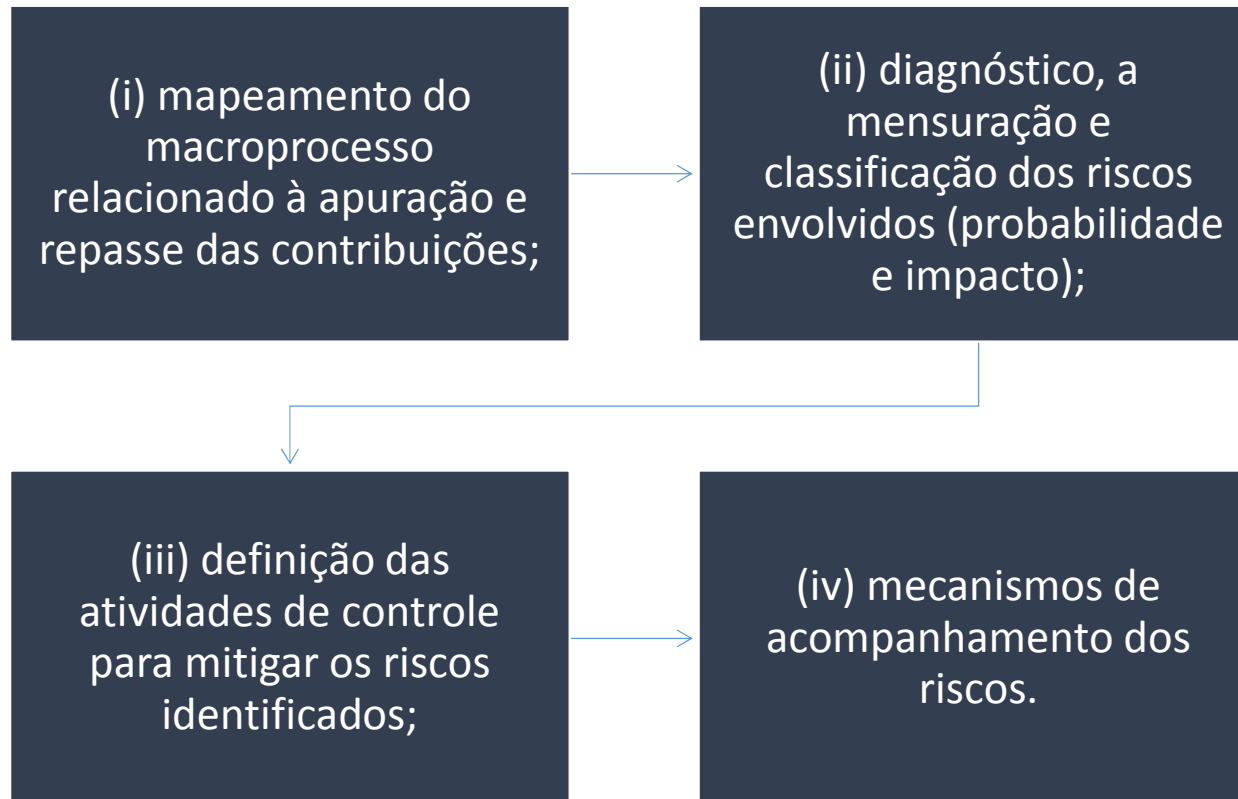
(i) mapeamento do macroprocesso relacionado à apuração e repasse das contribuições;

(ii) diagnóstico, a mensuração e classificação dos riscos envolvidos (probabilidade e impacto);

(iii) definição das atividades de controle para mitigar os riscos identificados;

(iv) mecanismos de acompanhamento dos riscos.